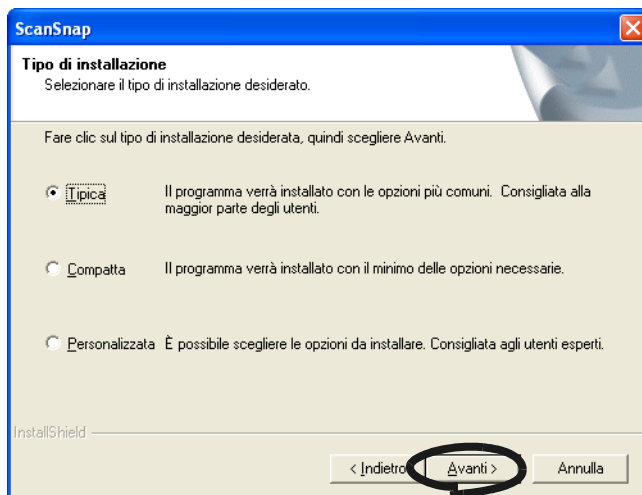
ScanSnap

Tipo di installazione
Selezionare il tipo di installazione desiderato.

Fare clic sul tipo di installazione desiderata, quindi scegliere Avanti.

Tipica Il programma verrà installato con le opzioni più comuni. Consigliata alla maggior parte degli utenti.

Compatta Il programma verrà installato con il minimo delle opzioni necessarie.

Personalizzata È possibile scegliere le opzioni da installare. Consigliata agli utenti esperti.

InstallShield

< Indietro Avanti > Annulla